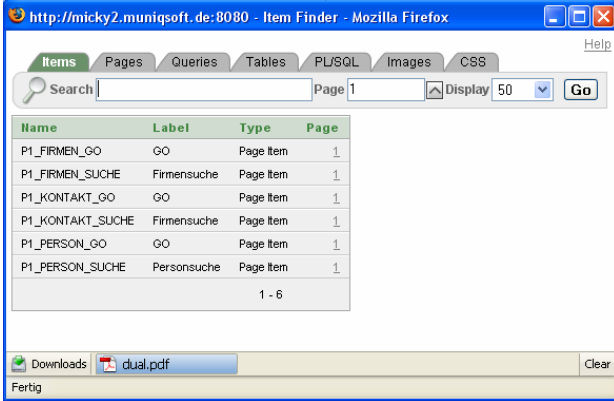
http://micky2.muniqsoft.de:8080 - Item Finder - Mozilla Firefox

Help

Items Pages Queries Tables PL/SQL Images CSS

Search Page 1 Display 50 Go

| Name | Label | Type | Page |
|---|---|---|---|
| P1_FIRMEN_GO | GO | Page Item | 1 |
| P1_FIRMEN_SUCHE | Firmensuche | Page Item | 1 |
| P1_KONTAKT_GO | GO | Page Item | 1 |
| P1_KONTAKT_SUCHE | Firmensuche | Page Item | 1 |
| P1_PERSON_GO | GO | Page Item | 1 |
| P1_PERSON_SUCHE | Personsuche | Page Item | 1 |

1 - 6

Downloads dual.pdf Clear

Fertig